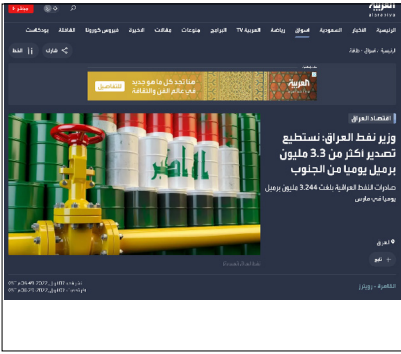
العربية
Al Arabiya
مباشر

الرئيسية الأخبار السعودية أسواق رياضة العربية TV البرامج منوعات مقالات الأخيرة فيروس كورونا الفاكهة بودكاست

الرئيسية . أسواق . طاقة

شارك الخط

العربية
متابعة كل ما هو جديد في عالم الفن والثقافة
للتفاصيل

اقتصاد العراق

وزير نفط العراق: نستطيع تصدير أكثر من 3.3 مليون برميل يوميا من الجنوب

صادرات النفط العراقية بلغت 3.244 مليون برميل يوميا في مارس

العراق

+ تابع

القاهرة - رويترز

نشر في: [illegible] 2022
آخر تحديث: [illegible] 2022